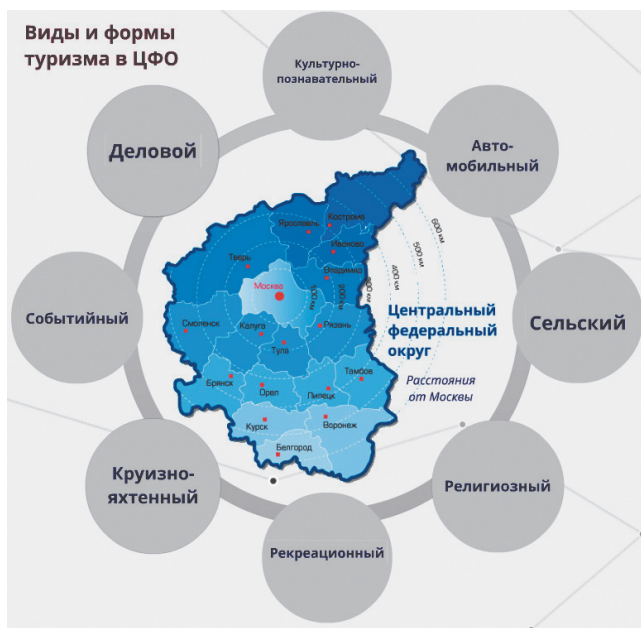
Виды и формы туризма в ЦФО

Культурно-познавательный

Деловой

Авто-мобильный

Событийный

Сельский

Круизно-яхтенный

Религиозный

Рекреационный

Ярославль
Кострома
Тверь
Иваново
Владимир
Москва
Смоленск
Калуга
Рязань
Тула
Брянск
Орел
Тамбов
Липецк
Курск
Воронеж
Белгород

600 км
500 км
400 км
300 км
200 км
100 км

Центральный федеральный округ

Расстояния от Москвы